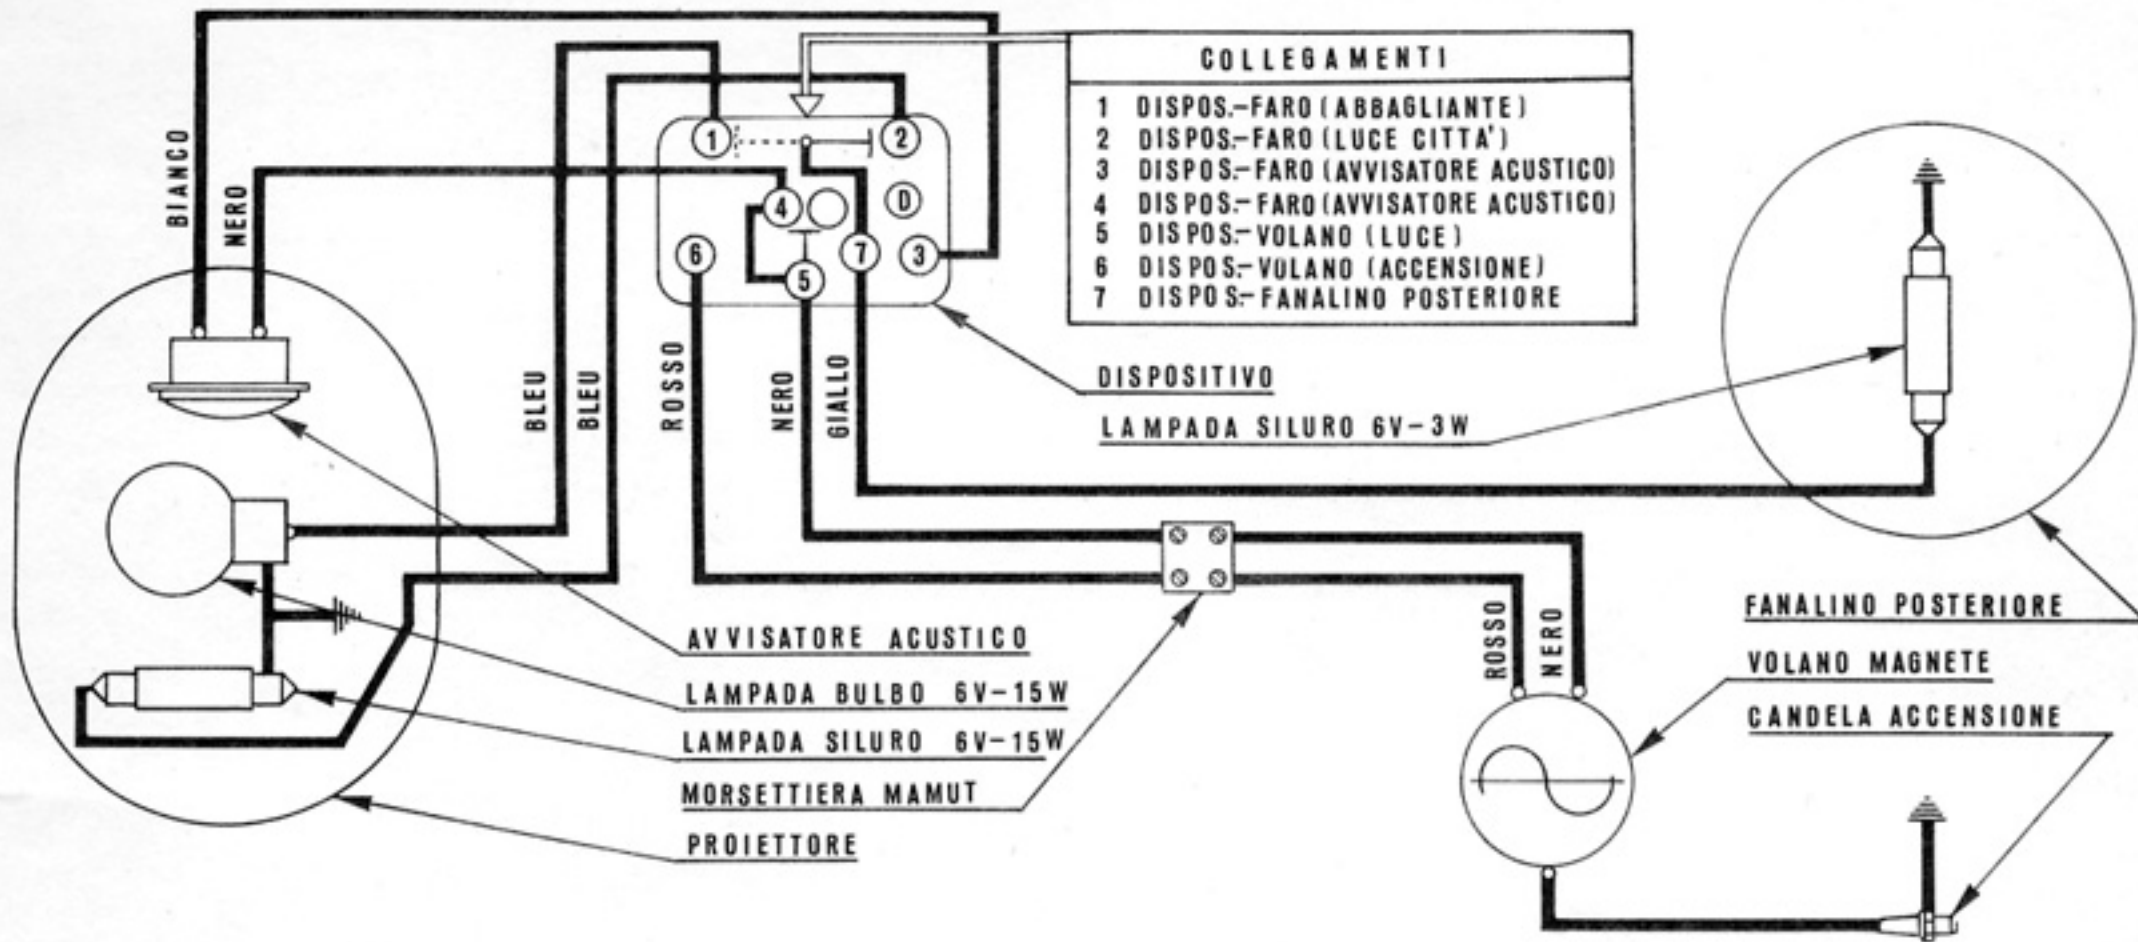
COLLEGAMENTI

1 DISPOS.–FARO (ABBAGLIANTE)
2 DISPOS.–FARO (LUCE CITTA')
3 DISPOS.–FARO (AVVISATORE ACUSTICO)
4 DISPOS.–FARO (AVVISATORE ACUSTICO)
5 DISPOS.–VOLANO (LUCE)
6 DISPOS.–VOLANO (ACCENSIONE)
7 DISPOS.–FANALINO POSTERIORE

1 2 D 4 6 7 3 5

BIANCO
NERO
BLEU
BLEU
ROSSO
NERO
GIALLO

DISPOSITIVO
LAMPADA SILURO 6V–3W

ROSSO
NERO

FANALINO POSTERIORE
VOLANO MAGNETE
CANDELA ACCENSIONE

AVVISATORE ACUSTICO
LAMPADA BULBO 6V–15W
LAMPADA SILURO 6V–15W
MORSETTIERA MAMUT
PROIETTORE